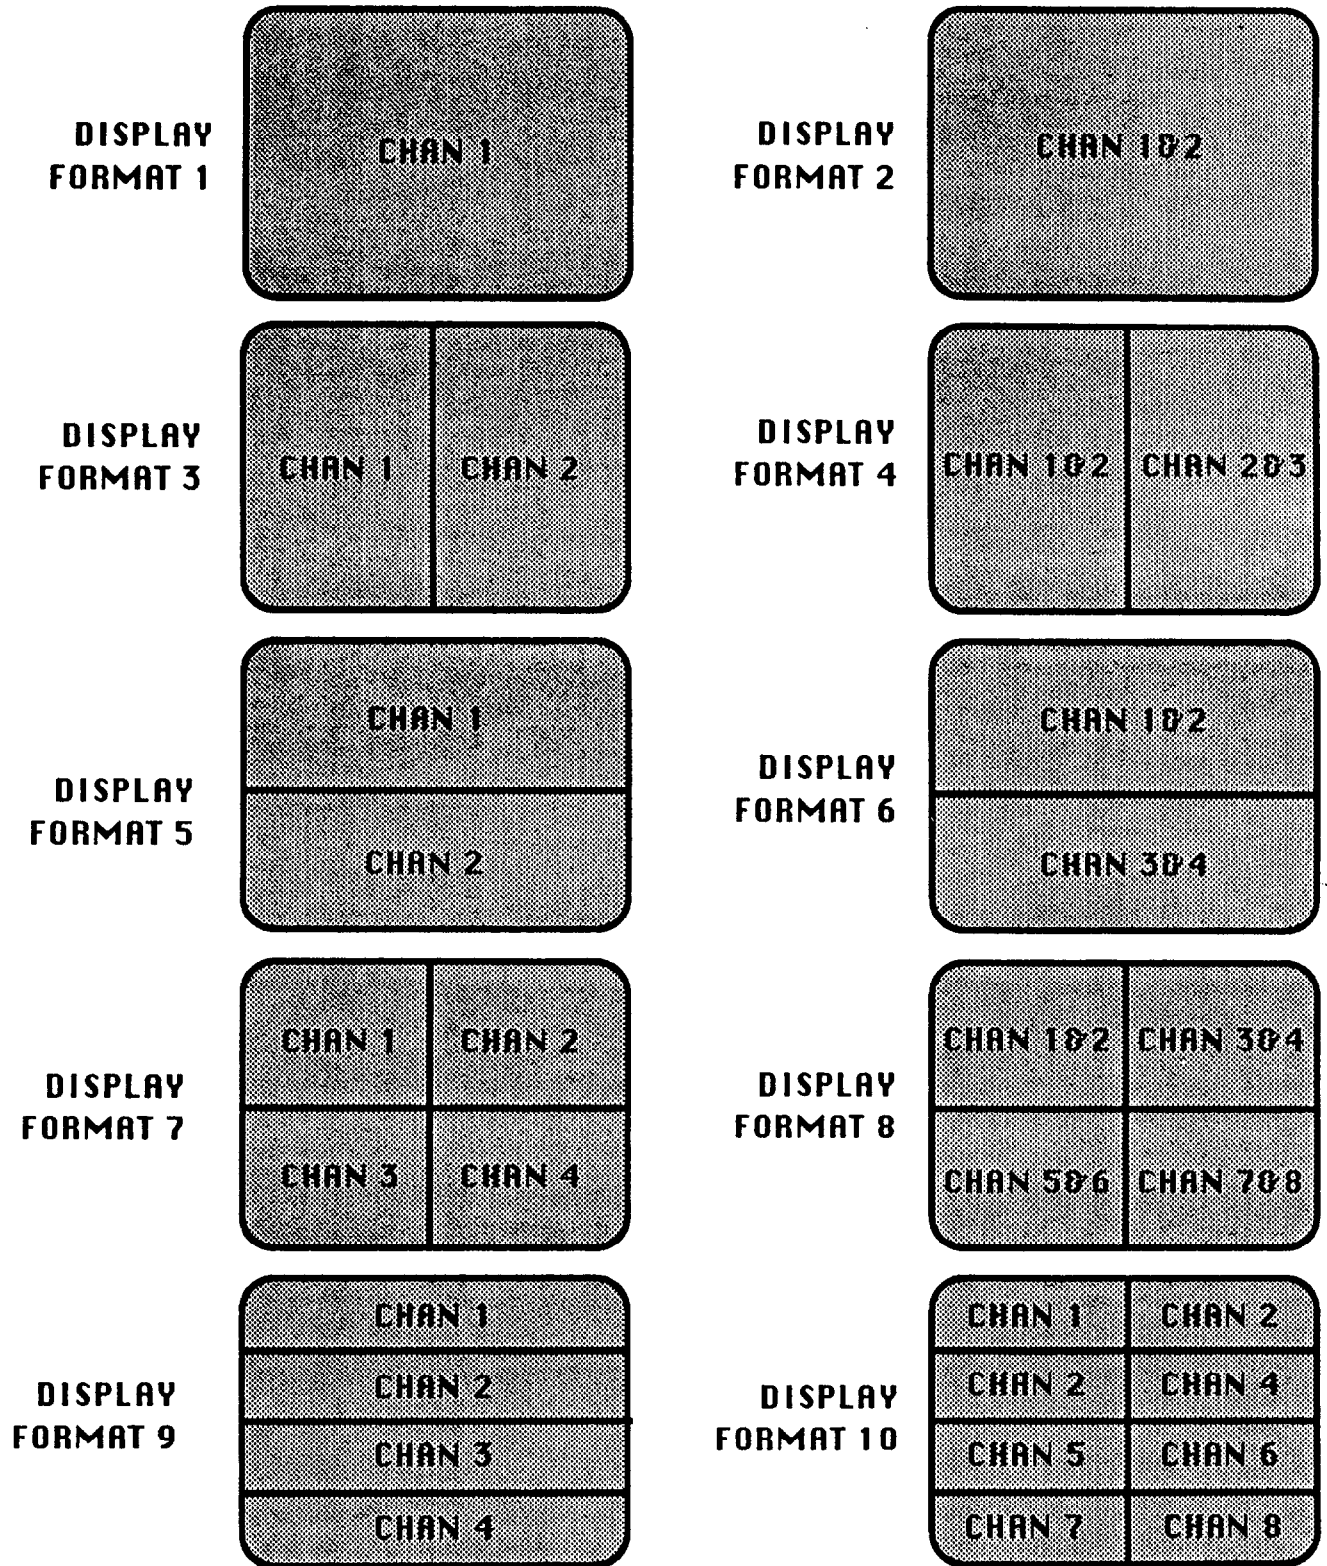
DISPLAY FORMAT 1

CHAN 1

DISPLAY FORMAT 2

CHAN 1&2

DISPLAY FORMAT 3

CHAN 1

CHAN 2

DISPLAY FORMAT 4

CHAN 1&2

CHAN 2&3

CHAN 1

DISPLAY FORMAT 5

CHAN 2

CHAN 1&2

DISPLAY FORMAT 6

CHAN 3&4

CHAN 1

CHAN 2

DISPLAY FORMAT 7

CHAN 3

CHAN 4

CHAN 1&2

CHAN 3&4

DISPLAY FORMAT 8

CHAN 5&6

CHAN 7&8

CHAN 1

CHAN 2

DISPLAY FORMAT 9

CHAN 3

CHAN 4

CHAN 1

CHAN 2

CHAN 2

CHAN 4

DISPLAY FORMAT 10

CHAN 5

CHAN 6

CHAN 7

CHAN 8